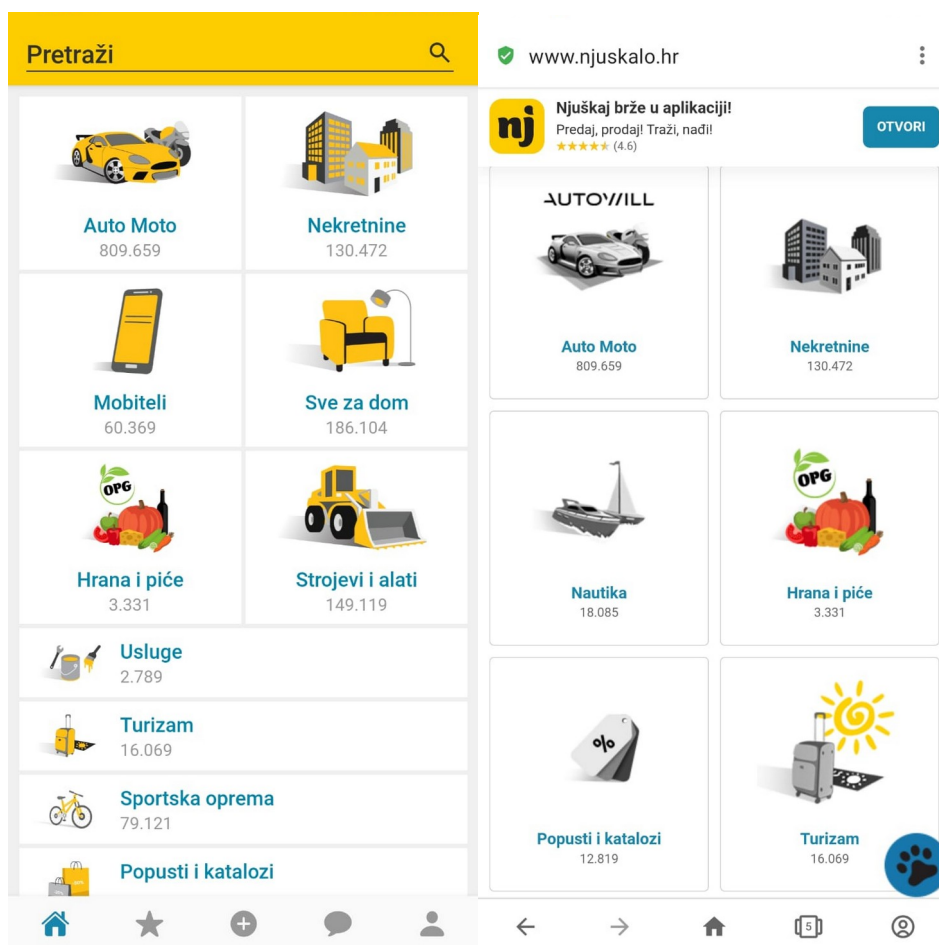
Pretraži

Auto Moto
809.659

Nekretnine
130.472

Mobiteli
60.369

Sve za dom
186.104

OPG

Hrana i piće
3.331

Strojevi i alati
149.119

Usluge
2.789

Turizam
16.069

Sportska oprema
79.121

Popusti i katalozi

www.njuskalo.hr

nj

Njuškaj brže u aplikaciji!
Predaj, prodaj! Traži, nađi!
(4.6)

OTVORI

AUTOWILL

Auto Moto
809.659

Nekretnine
130.472

Nautika
18.085

OPG

Hrana i piće
3.331

%

Popusti i katalozi
12.819

Turizam
16.069

5